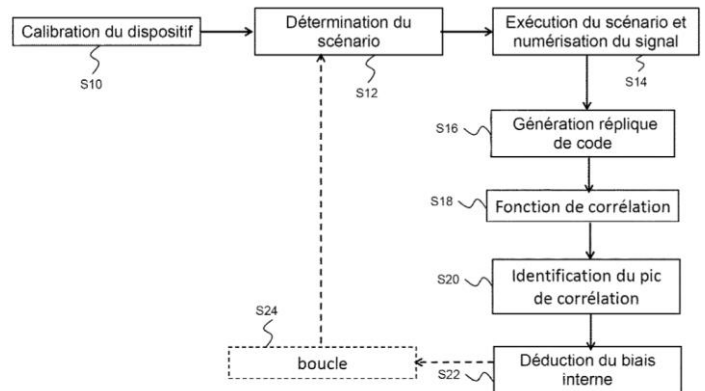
Calibration du dispositif

S10

Détermination du scénario

S12

Exécution du scénario et numérisation du signal

S14

S16

Génération réplique de code

S18

Fonction de corrélation

S20

Identification du pic de corrélation

S24

boucle

Déduction du biais interne

S22